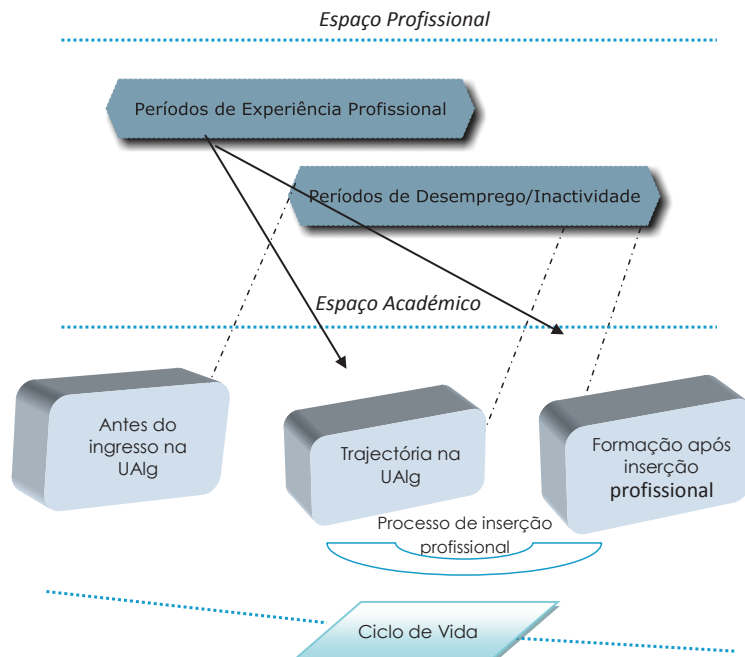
Espaço Profissional

Períodos de Experiência Profissional

Períodos de Desemprego/Inactividade

Espaço Académico

Antes do ingresso na UAlg

Trajectória na UAlg

Formação após inserção profissional

Processo de inserção profissional

Ciclo de Vida